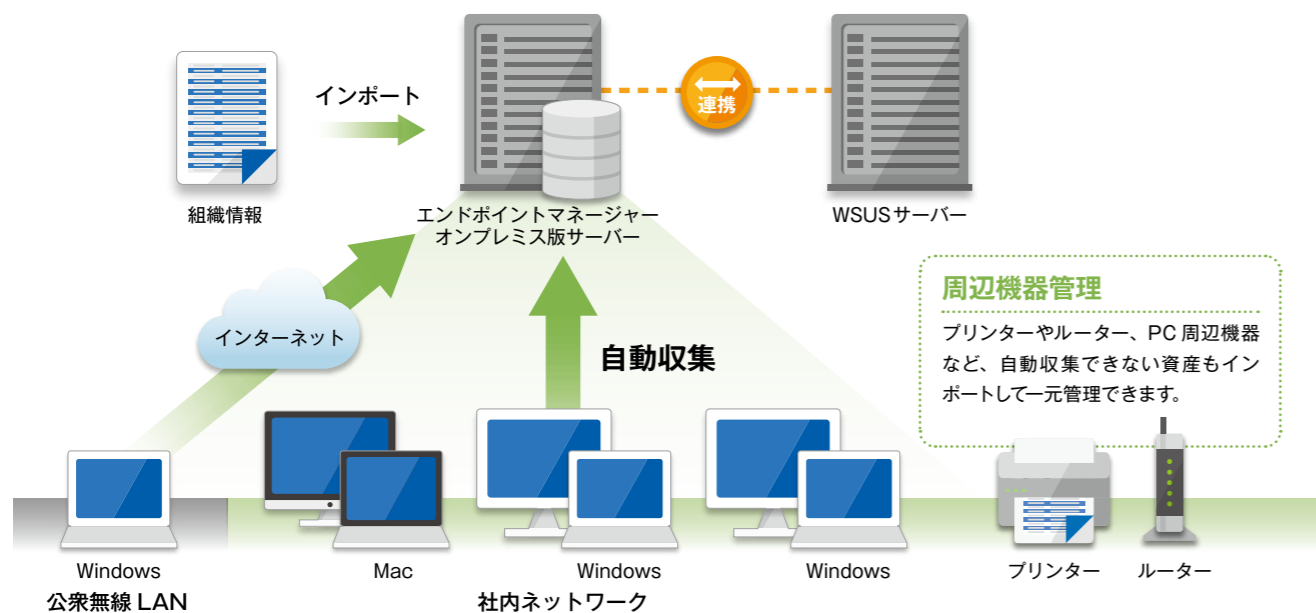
組織情報

インポート

エンドポイントマネージャー
オンプレミス版サーバー

連携

WSUSサーバー

インターネット

自動収集

周辺機器管理

プリンターやルーター、PC 周辺機器など、自動収集できない資産もインポートして一元管理できます。

Windows

公衆無線 LAN

Mac

Windows

社内ネットワーク

Windows

プリンター

ルーター